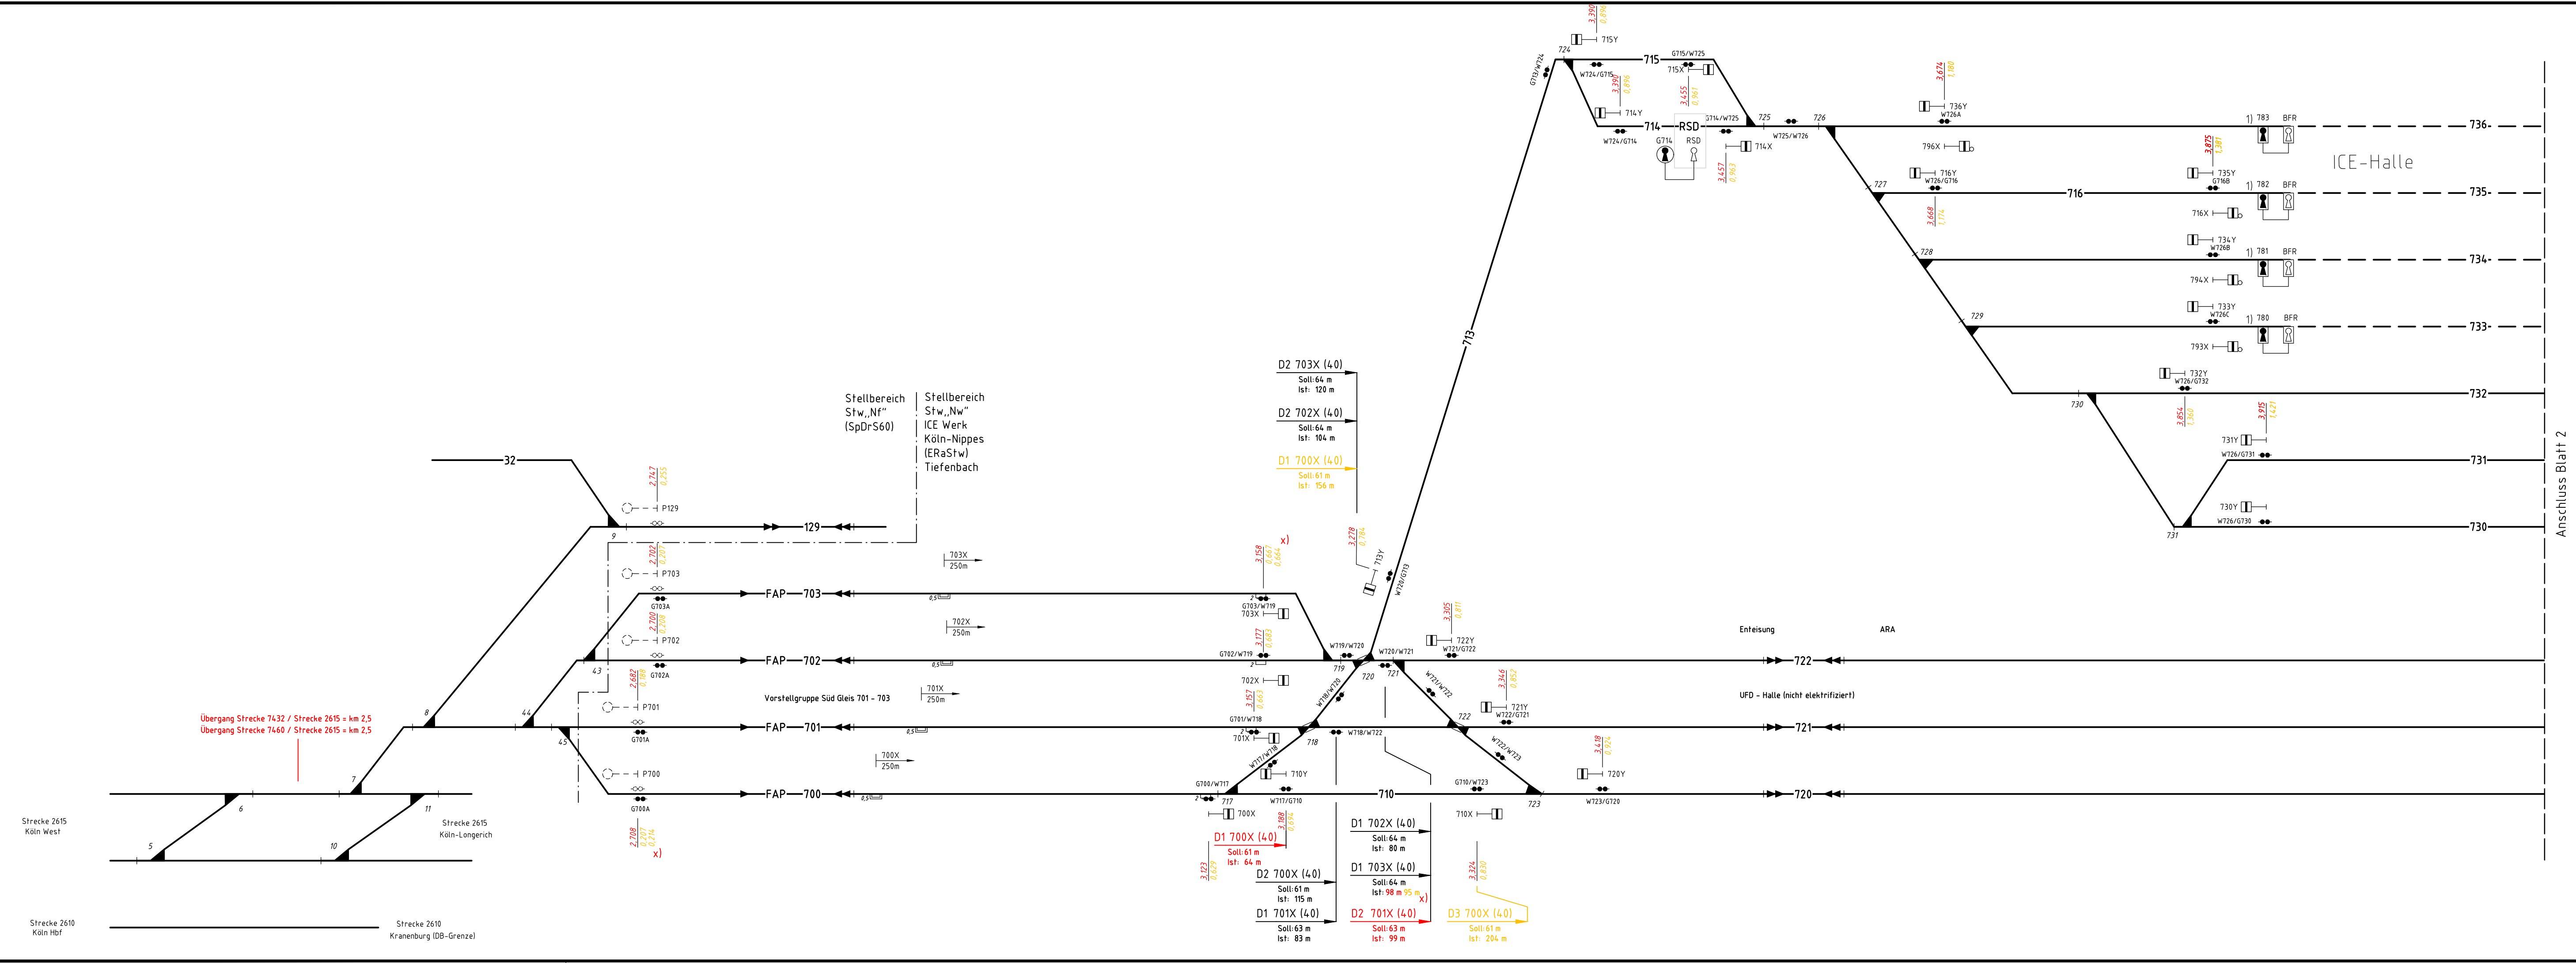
3,290
0,866
715Y
724
715
G715/W725
G713/W724
W724/G715
715X
3,390
0,896
3,455
0,981
714Y
725
726
736Y
W726A
3,674
1,182
714
RSD
G714/W725
W725/W726
W724/G714
G714
RSD
714X
3,457
0,943
796X
1) 783 BFR
736
3,875
1,391
ICE-Halle
716Y
W726/G716
727
735Y
G716B
1) 782 BFR
735
716
3,668
1,174
716X
734Y
W726B
728
1) 781 BFR
734
794X
733Y
W726C
729
1) 780 BFR
733
793X
732Y
W726/G732
732
730
3,854
1,360
3,915
1,421
731Y
W726/G731
731
730Y
W726/G730
730
731
Anschluss Blatt 2
713
D2 703X (40)
Soll: 64 m
Ist: 120 m
D2 702X (40)
Soll: 64 m
Ist: 104 m
D1 700X (40)
Soll: 61 m
Ist: 156 m
3,278
0,784
713Y
W720/G713
Stellbereich
Stw„Nf"
(SpDrS60)
Stellbereich
Stw„Nw"
ICE Werk
Köln-Nippes
(ERaStw)
Tiefenbach
32
2,747
0,255
P129
129
9
2,702
0,207
P703
703X
250m
3,158
0,661
0,664
x)
FAP 703
G703A
0,5
G703/W719
703X
3,305
0,811
2,700
0,208
P702
702X
250m
3,177
0,683
W719/W720
722Y
W721/G722
Enteisung
ARA
43
FAP 702
G702A
0,5
G702/W719
719
W720/W721
722
720
721
2,682
0,190
702X
3,157
0,663
W718/W720
W721/W722
3,346
0,852
UFD - Halle (nicht elektrifiziert)
Vorstellgruppe Süd Gleis 701 - 703
701X
250m
721Y
W722/G721
722
Übergang Strecke 7432 / Strecke 2615 = km 2,5
Übergang Strecke 7460 / Strecke 2615 = km 2,5
8
44
P701
45
FAP 701
G701A
0,5
G701/W718
701X
718
W718/W722
W722/W723
721
3,418
0,924
W717/W718
700X
250m
P700
710Y
720Y
7
G700/W717
G710/W723
6
11
FAP 700
0,5
717
W717/G710
710
723
W723/G720
720
G700A
Strecke 2615
Köln West
Strecke 2615
Köln-Longerich
700X
710X
5
10
2,708
0,217
0,214
x)
D1 700X (40)
Soll: 61 m
Ist: 64 m
3,188
0,694
D1 702X (40)
Soll: 64 m
Ist: 80 m
3,123
0,629
D1 703X (40)
Soll: 64 m
Ist: 98 m 95 m
x)
3,324
0,830
D2 700X (40)
Soll: 61 m
Ist: 115 m
Strecke 2610
Köln Hbf
Strecke 2610
Kranenburg (DB-Grenze)
D1 701X (40)
Soll: 63 m
Ist: 83 m
D2 701X (40)
Soll: 63 m
Ist: 99 m
D3 700X (40)
Soll: 61 m
Ist: 204 m